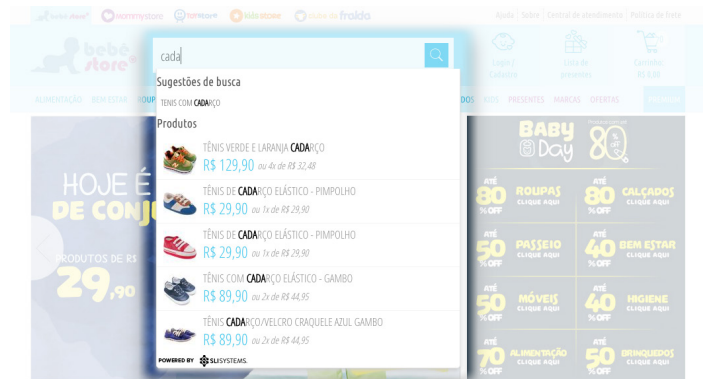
bebê store | mommystore | tempstore | kidsstore | clube da fralda

Ajuda | Sobre | Central de atendimento | Política de frete

bebê store

cada

Sugestões de busca

TENIS COM CADARÇO

Produtos

TÊNIS VERDE E LARANJA CADARÇO
R$ 129,90 ou 4x de R$ 32,48

TÊNIS DE CADARÇO ELÁSTICO - PIMPOLHO
R$ 29,90 ou 1x de R$ 29,90

TÊNIS DE CADARÇO ELÁSTICO - PIMPOLHO
R$ 29,90 ou 1x de R$ 29,90

TÊNIS COM CADARÇO ELÁSTICO - GAMBO
R$ 89,90 ou 2x de R$ 44,95

TÊNIS CADARÇO/VELCRO CRAQUELE AZUL GAMBO
R$ 89,90 ou 2x de R$ 44,95

POWERED BY SLISYSTEMS.

Login / Cadastro | Lista de presentes | Carrinho R$ 0,00

ALIMENTAÇÃO | BEM ESTAR | ROUP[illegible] | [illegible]DOS | KIDS | PRESENTES | MARCAS | OFERTAS

HOJE É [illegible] DE CONJ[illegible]

PRODUTOS DE R$ 29,90

BABY DAY 80% off

ATÉ 80 %OFF ROUPAS CLIQUE AQUI
ATÉ 80 %OFF CALÇADOS CLIQUE AQUI
ATÉ 50 %OFF PASSEIO CLIQUE AQUI
ATÉ 40 %OFF BEM ESTAR CLIQUE AQUI
ATÉ 50 %OFF MÓVEIS CLIQUE AQUI
ATÉ 40 %OFF HIGIENE CLIQUE AQUI
ATÉ 70 %OFF ALIMENTAÇÃO CLIQUE AQUI
ATÉ 50 %OFF BRINQUEDOS CLIQUE AQUI